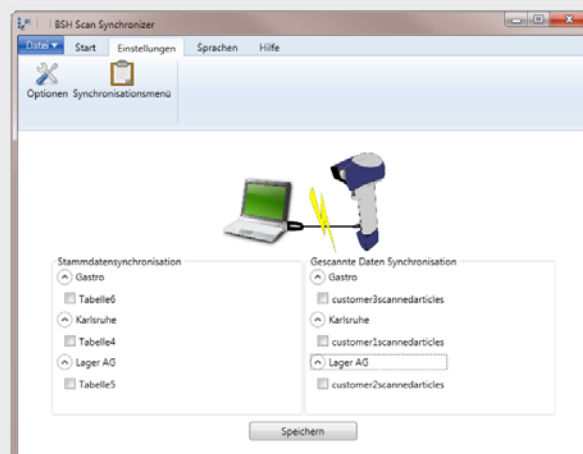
BSH Scan Synchronizer

Datei | Start | Einstellungen | Sprachen | Hilfe

Optionen | Synchronisationsmenü

Stammdatensynchronisation
Gastro
Tabelle6
Karlsruhe
Tabelle4
Lager AG
Tabelle5

Gescannte Daten Synchronisation
Gastro
customer3scannedarticles
Karlsruhe
customer1scannedarticles
Lager AG
customer2scannedarticles

Speichern